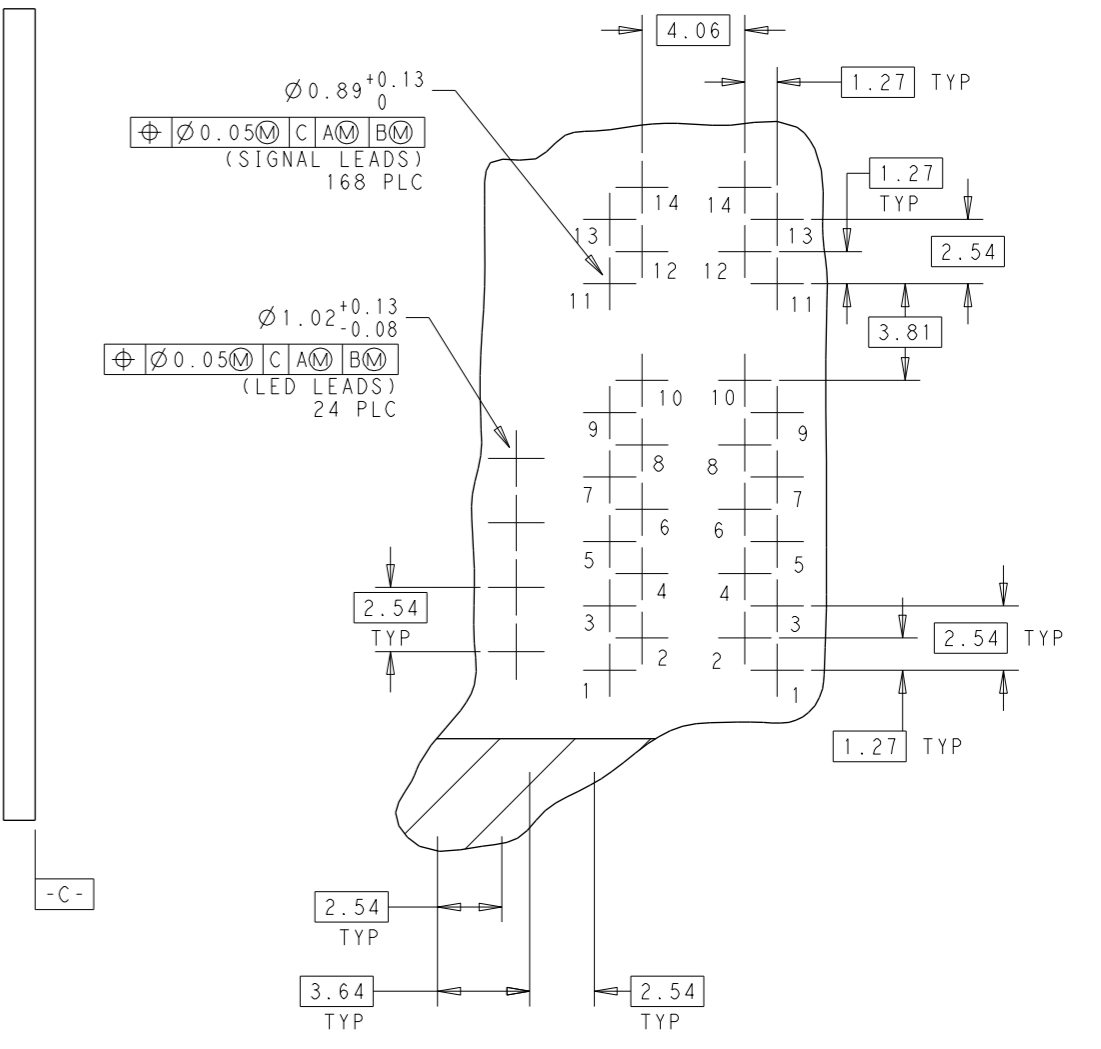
4.06

1.27 TYP

$\varnothing 0.89^{+0.13}_{0}$

| ⌖ | Ø0.05Ⓜ | C | AⓂ | BⓂ |
|---|---|---|---|---|

(SIGNAL LEADS)
168 PLC

1.27
TYP

14 14
13 13
12 12
11 11

2.54

3.81

$\varnothing 1.02^{+0.13}_{-0.08}$

| ⌖ | Ø0.05Ⓜ | C | AⓂ | BⓂ |
|---|---|---|---|---|

(LED LEADS)
24 PLC

10 10
9 9
8 8
7 7
6 6
5 5
4 4
3 3
2 2
1 1

2.54
TYP

2.54 TYP

1.27 TYP

-C-

2.54
TYP

3.64
TYP

2.54
TYP